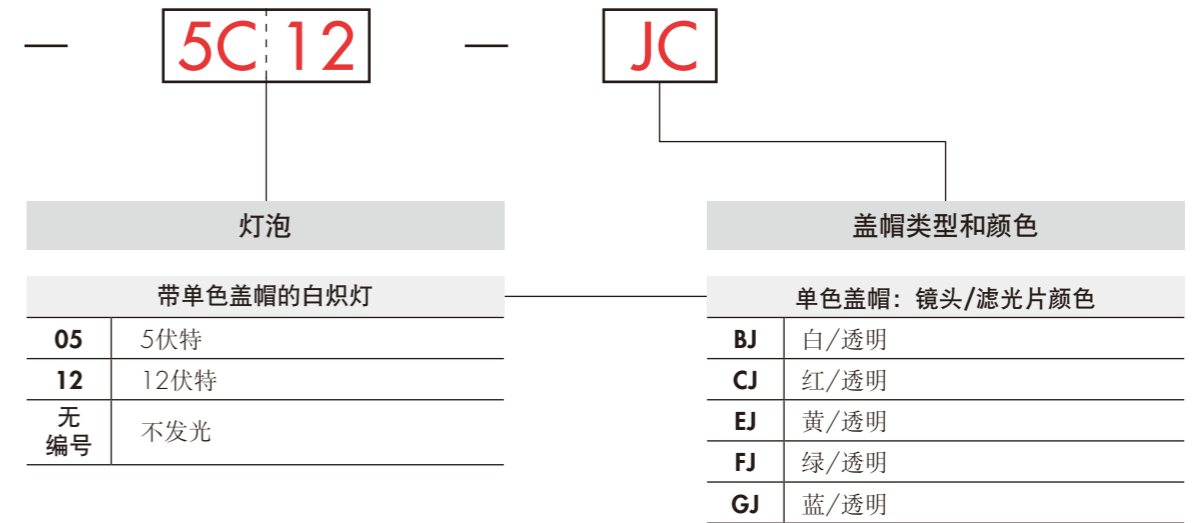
— 5C 12 — JC

灯泡

| 带单色盖帽的白炽灯 | |
|---|---|
| 05 | 5伏特 |
| 12 | 12伏特 |
| 无编号 | 不发光 |

盖帽类型和颜色

| 单色盖帽：镜头/滤光片颜色 | |
|---|---|
| BJ | 白/透明 |
| CJ | 红/透明 |
| EJ | 黄/透明 |
| FJ | 绿/透明 |
| GJ | 蓝/透明 |